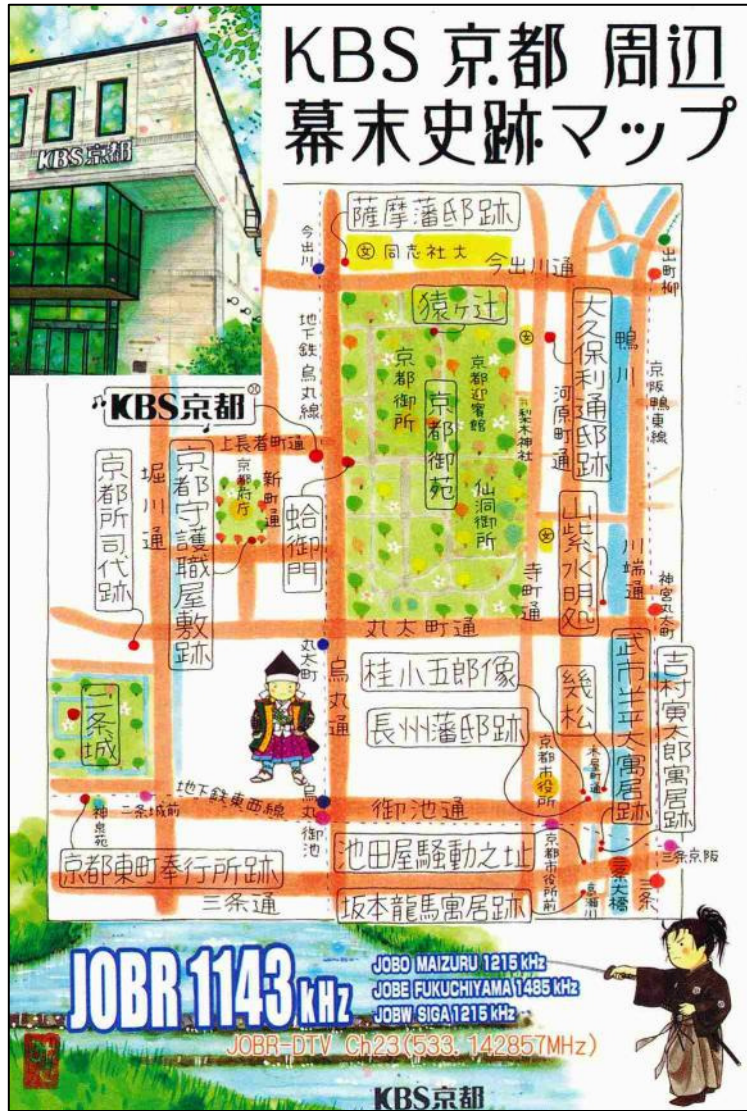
KBS京都 周辺
幕末史跡マップ

KBS京都

薩摩藩邸跡
同志社大
今出川
今出川通
出町柳
猿ヶ辻
大久保利通邸跡
鴨川
京阪鴨東線
地下鉄烏丸線
京都御所
京都迎賓館
梨木神社
河原町通
京都御苑
仙洞御所
KBS京都
上長者町通
京都府庁
新町通
堀川通
京都所司代跡
京都守護職屋敷跡
蛤御門
山紫水明処
寺町通
川端通
神宮丸太町
丸太町通
丸太町
烏丸通
吉村寅太郎寓居跡
武市半平太寓居跡
二条城
桂小五郎像
幾松
長州藩邸跡
京都市役所
木屋町通
地下鉄東西線
二条城前
神泉苑
烏丸御池
御池通
京都東町奉行所跡
池田屋騒動之址
京都市役所前
三条京阪
三条大橋
三条
京阪三条
三条通
坂本龍馬寓居跡

JOBR 1143kHz
JOBO MAIZURU 1215 kHz
JOBE FUKUCHIYAMA 1485 kHz
JOBW SIGA 1215 kHz
JOBR-DTV Ch23(533.142857MHz)
KBS京都